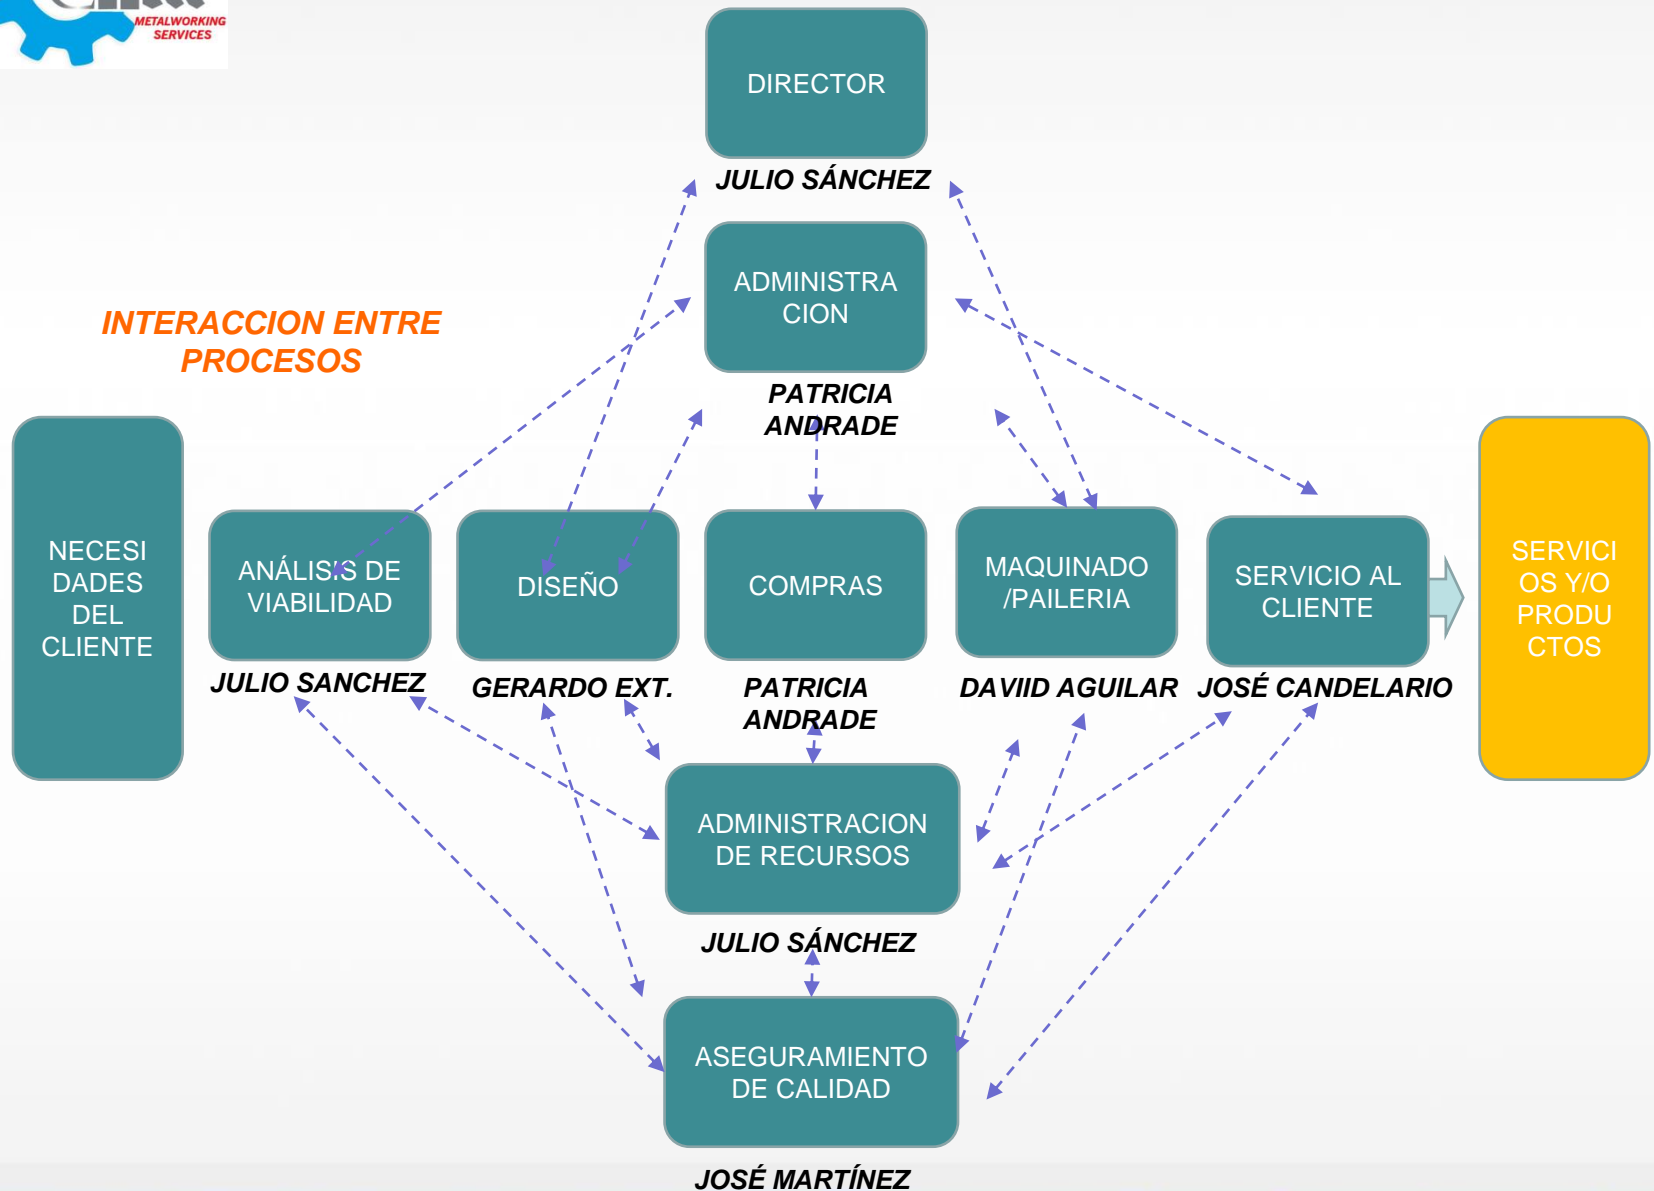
METALWORKING SERVICES

DIRECTOR

JULIO SÁNCHEZ

ADMINISTRACION

PATRICIA ANDRADE

INTERACCION ENTRE PROCESOS

NECESIDADES DEL CLIENTE

ANÁLISIS DE VIABILIDAD

JULIO SANCHEZ

DISEÑO

GERARDO EXT.

COMPRAS

PATRICIA ANDRADE

MAQUINADO /PAILERIA

DAVIID AGUILAR

SERVICIO AL CLIENTE

JOSÉ CANDELARIO

SERVICIOS Y/O PRODUCTOS

ADMINISTRACION DE RECURSOS

JULIO SÁNCHEZ

ASEGURAMIENTO DE CALIDAD

JOSÉ MARTÍNEZ